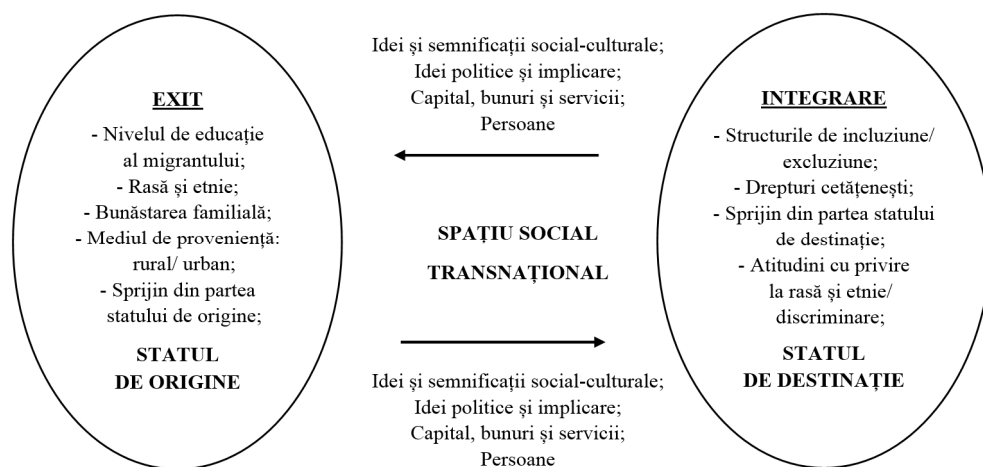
EXIT

- Nivelul de educație al migrantului;
- Rasă și etnie;
- Bunăstarea familială;
- Mediul de proveniență: rural/ urban;
- Sprijin din partea statului de origine;

STATUL DE ORIGINE

Idei și semnificații social-culturale;
Idei politice și implicare;
Capital, bunuri și servicii;
Persoane

SPAȚIU SOCIAL

TRANSNAȚIONAL

Idei și semnificații social-culturale;
Idei politice și implicare;
Capital, bunuri și servicii;
Persoane

INTEGRARE

- Structurile de incluziune/ excluziune;
- Drepturi cetățenești;
- Sprijin din partea statului de destinație;
- Atitudini cu privire la rasă și etnie/ discriminare;

STATUL DE DESTINAȚIE